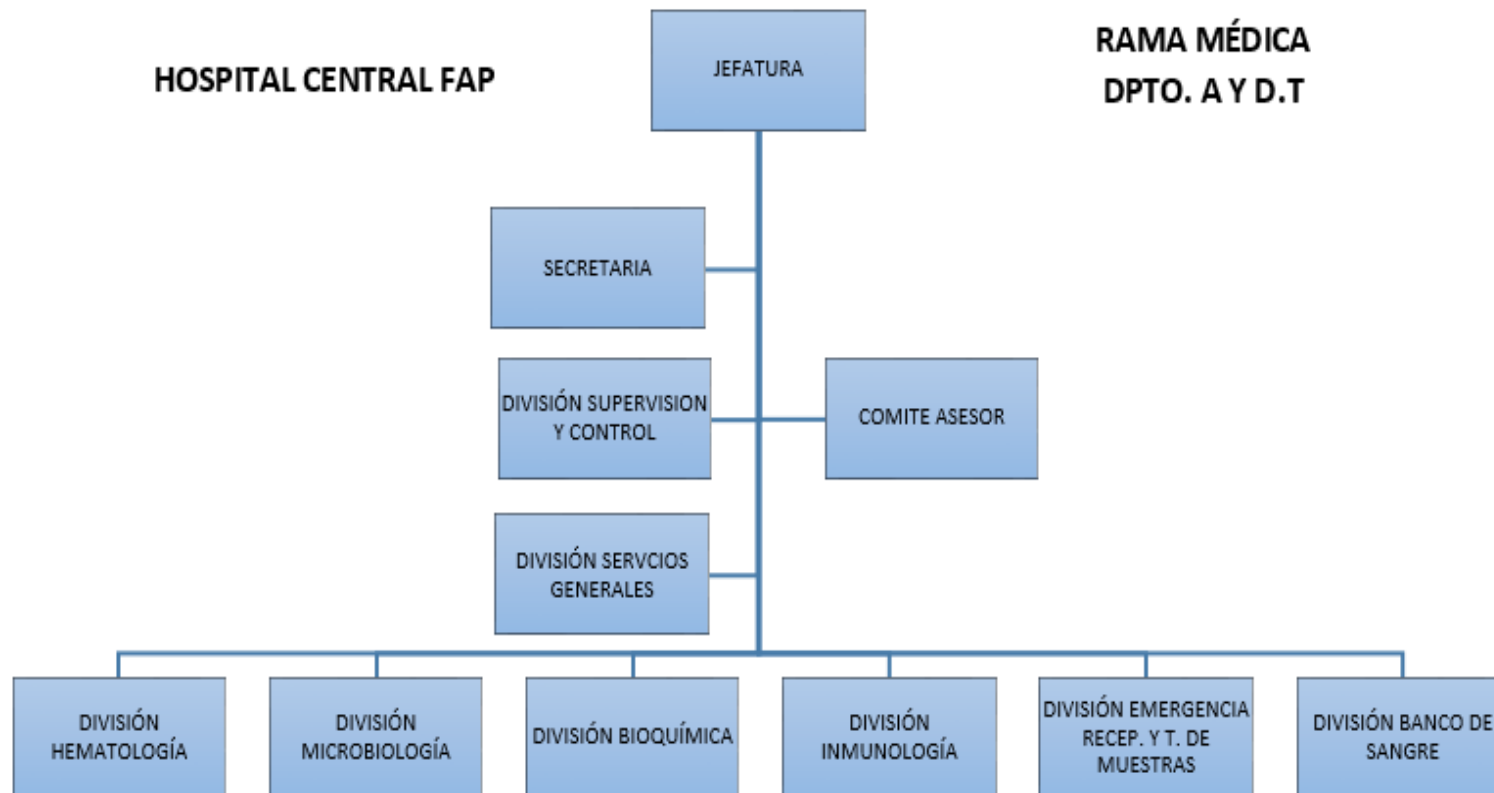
HOSPITAL CENTRAL FAP

JEFATURA

RAMA MÉDICA
DPTO. A Y D.T

SECRETARIA

DIVISIÓN SUPERVISION Y CONTROL

COMITE ASESOR

DIVISIÓN SERVCIOS GENERALES

DIVISIÓN HEMATOLOGÍA

DIVISIÓN MICROBIOLOGÍA

DIVISIÓN BIOQUÍMICA

DIVISIÓN INMUNOLOGÍA

DIVISIÓN EMERGENCIA RECEP. Y T. DE MUESTRAS

DIVISIÓN BANCO DE SANGRE